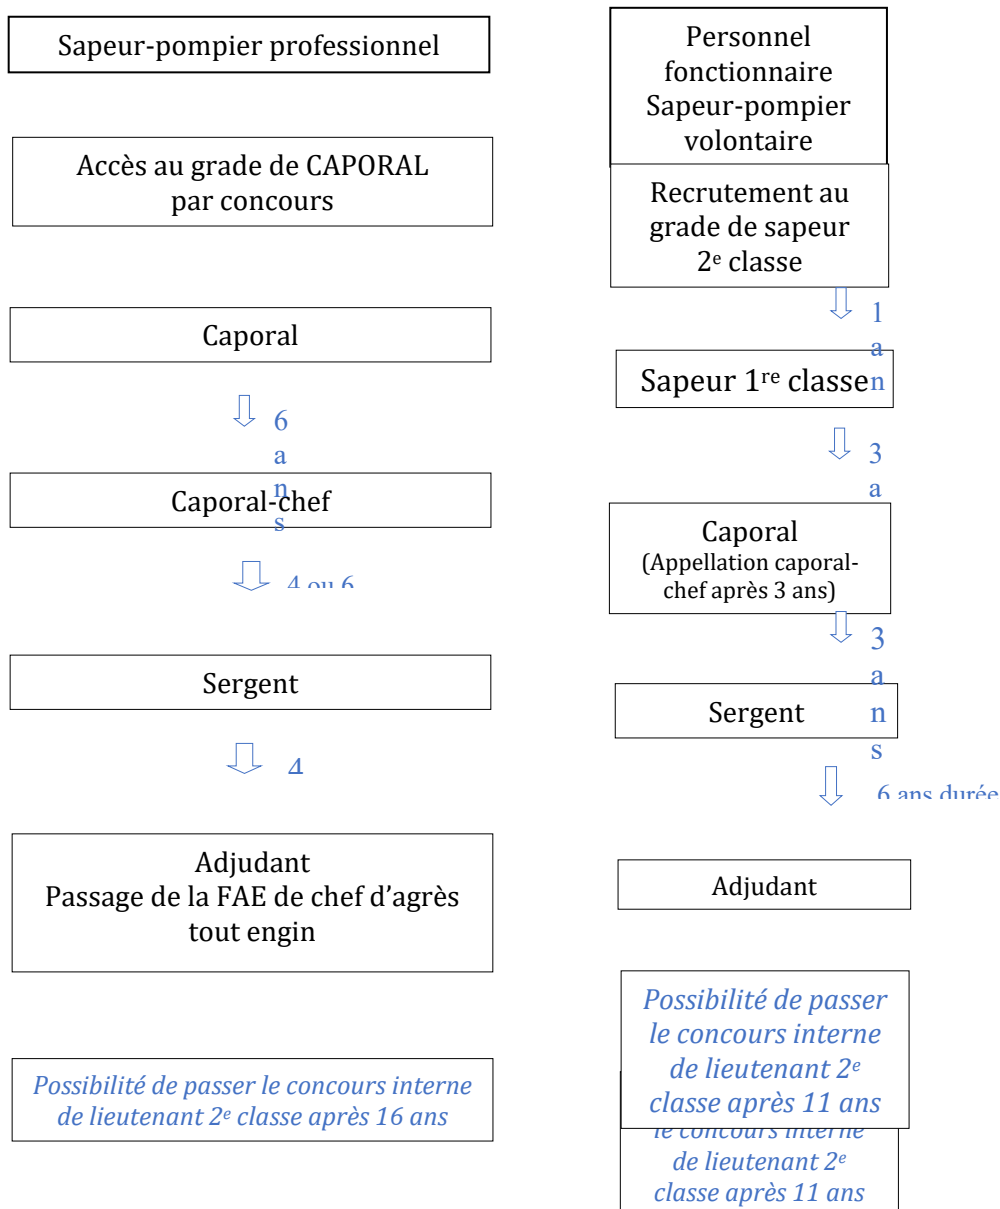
Sapeur-pompier professionnel

Accès au grade de CAPORAL par concours

Caporal

6 ans

Caporal-chef

4 ou 6

Sergent

4

Adjudant
Passage de la FAE de chef d'agrès tout engin

*Possibilité de passer le concours interne de lieutenant 2e classe après 16 ans*

Personnel fonctionnaire Sapeur-pompier volontaire

Recrutement au grade de sapeur 2e classe

1 an

Sapeur 1re classe

3 a

Caporal
(Appellation caporal-chef après 3 ans)

3 ans

Sergent

6 ans durée

Adjudant

*Possibilité de passer le concours interne de lieutenant 2e classe après 11 ans*

*le concours interne de lieutenant 2e classe après 11 ans*